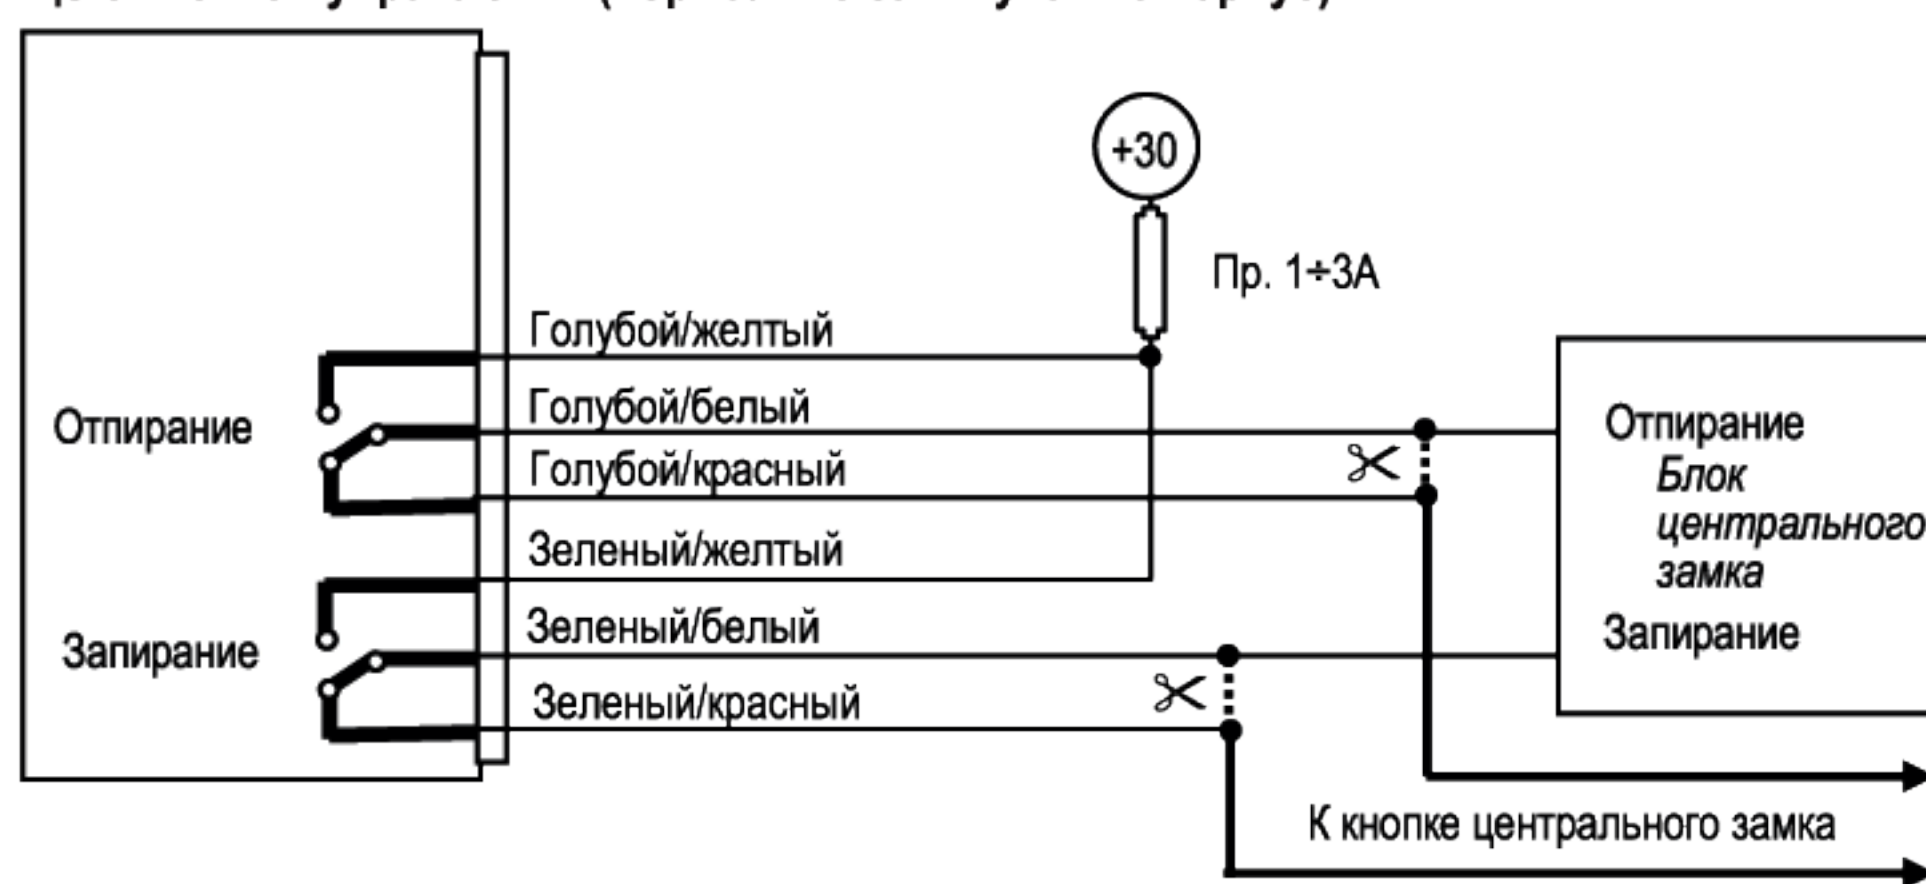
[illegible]

+30

Пр. 1÷3А

Голубой/желтый

Отпирание

Голубой/белый

Голубой/красный

Зеленый/желтый

Запирание

Зеленый/белый

Зеленый/красный

Отпирание

Блок центрального замка

Запирание

К кнопке центрального замка